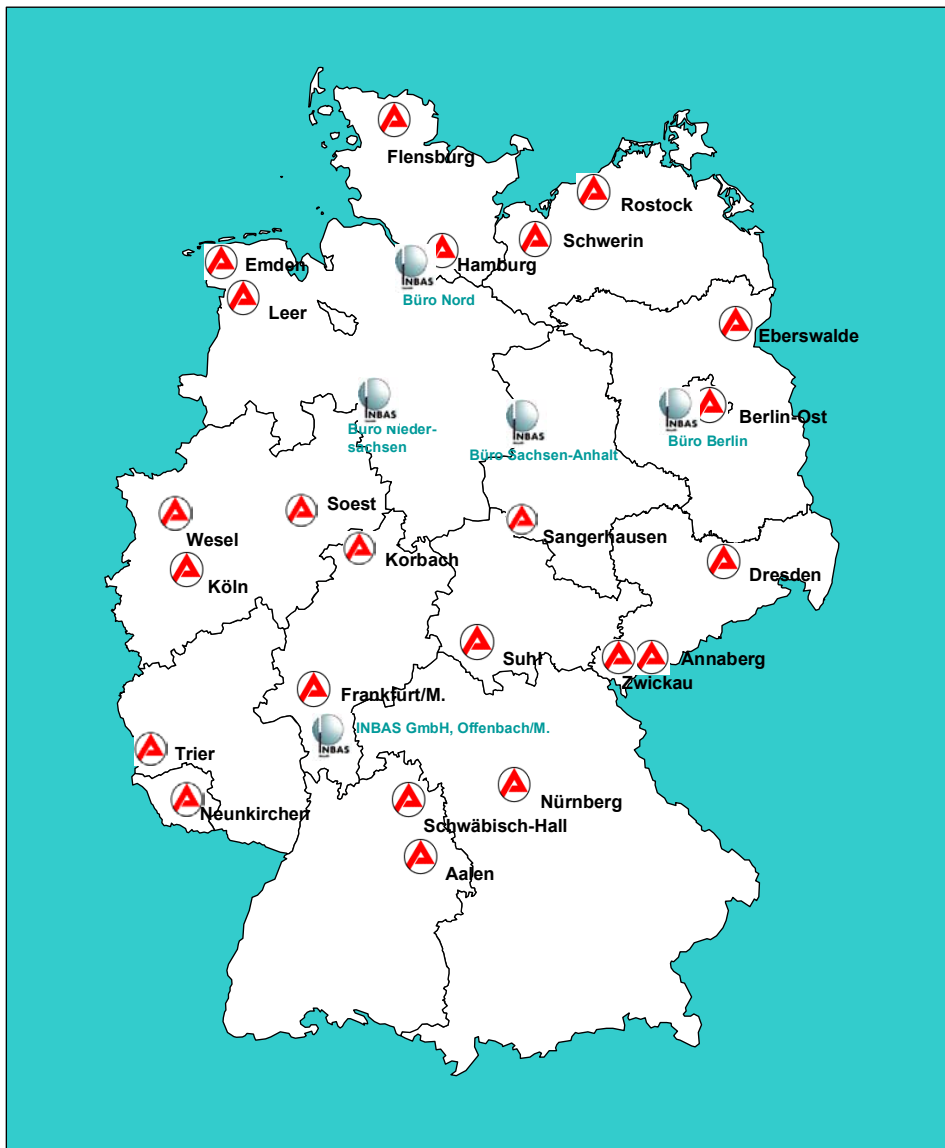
Flensburg
Rostock
Schwerin
Emden
Hamburg
INBAS
Büro Nord
Leer
Eberswalde
INBAS
Büro Nieder-sachsen
INBAS
Büro Sachsen-Anhalt
INBAS
Berlin-Ost
Büro Berlin
Soest
Wesel
Sangerhausen
Korbach
Köln
Dresden
Suhl
Annaberg
Zwickau
Frankfurt/M.
INBAS
INBAS GmbH, Offenbach/M.
Trier
Nürnberg
Neunkirchen
Schwäbisch-Hall
Aalen